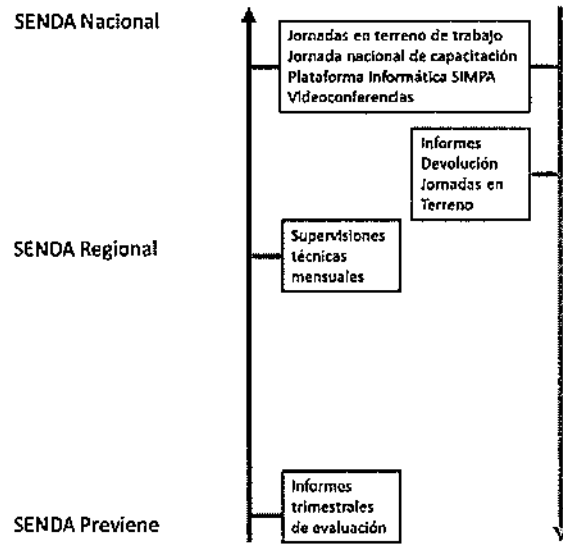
SENDA Nacional

Jornadas en terreno de trabajo
Jornada nacional de capacitación
Plataforma Informática SIMPA
Videoconferencias

Informes
Devolución
Jornadas en
Terreno

SENDA Regional

Supervisiones
técnicas
mensuales

Informes
trimestrales
de evaluación

SENDA Previene